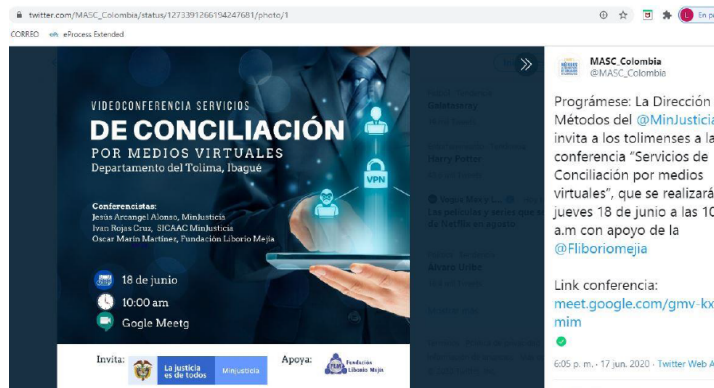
twitter.com/MASC_Colombia/status/1273391266194247681/photo/1

CORREO eProcess Extended

VIDEOCONFERENCIA SERVICIOS
DE CONCILIACIÓN
POR MEDIOS VIRTUALES
Departamento del Tolima, Ibagué

VPN

Conferencistas:
Jesús Arcangel Alonso, MinJusticia
Ivan Rojas Cruz, SICAAC MinJusticia
Oscar Marín Martínez, Fundación Liborio Mejía

18 de junio
10:00 am
Gogle Meetg

Invita: La justicia es de todos Minjusticia
Apoya: Fundación Liborio Mejía

MASC_Colombia
@MASC_Colombia

Prográmese: La Dirección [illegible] Métodos del @MinJusticia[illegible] invita a los tolimenses a la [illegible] conferencia "Servicios de Conciliación por medios virtuales", que se realizará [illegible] jueves 18 de junio a las 10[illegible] a.m con apoyo de la @Fliboriomejia

Link conferencia: meet.google.com/gmv-kx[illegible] mim

6:05 p. m. · 17 jun. 2020 · Twitter Web A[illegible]